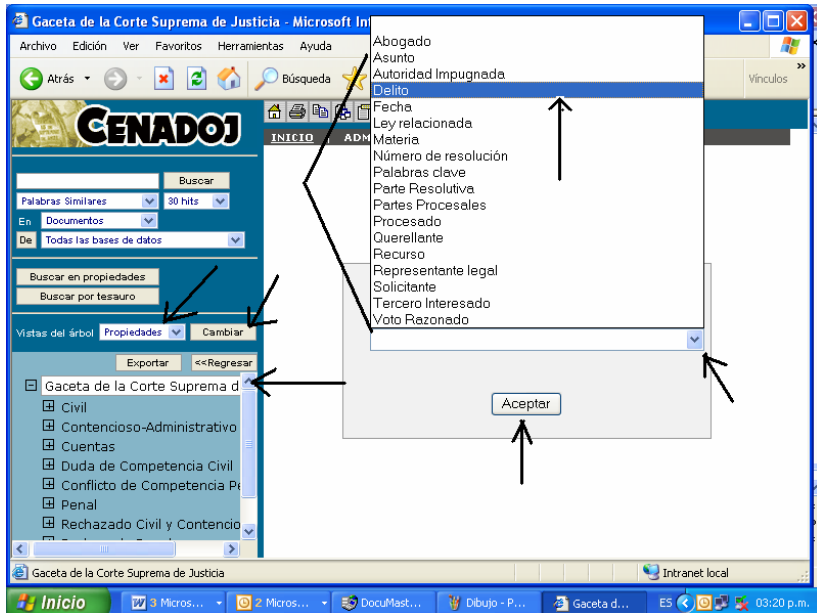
Gaceta de la Corte Suprema de Justicia - Microsoft In

Archivo Edición Ver Favoritos Herramientas Ayuda

Atrás Búsqueda

Vínculos

CENADOJ

INICIO ADM

Buscar

Palabras Similares 30 hits

En Documentos

De Todas las bases de datos

Buscar en propiedades

Buscar por tesauro

Vistas del árbol Propiedades Cambiar

Exportar <<Regresar

Gaceta de la Corte Suprema d

Civil

Contencioso-Administrativo

Cuentas

Duda de Competencia Civil

Conflicto de Competencia Pe

Penal

Rechazado Civil y Contencio

Abogado
Asunto
Autoridad Impugnada
Delito
Fecha
Ley relacionada
Materia
Número de resolución
Palabras clave
Parte Resolutiva
Partes Procesales
Procesado
Querellante
Recurso
Representante legal
Solicitante
Tercero Interesado
Voto Razonado

Aceptar

Gaceta de la Corte Suprema de Justicia

Intranet local

Inicio 3 Micros... 2 Micros... DocuMast... Dibujo - P... Gaceta d... ES 03:20 p.m.